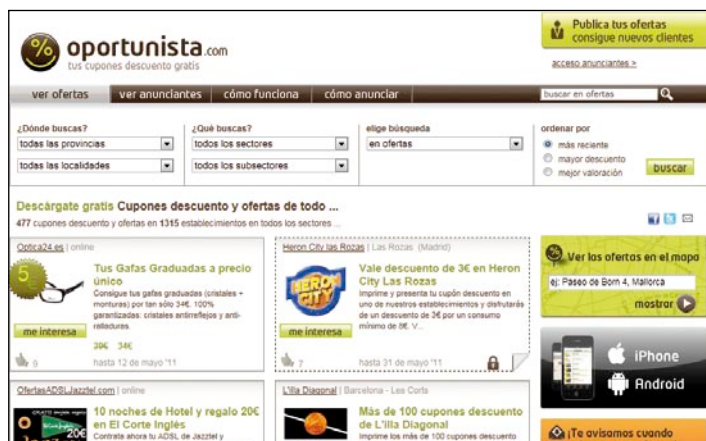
oportunista.com
tus cupones descuento gratis

Publica tus ofertas
consigue nuevos clientes

acceso anunciantes >

ver ofertas | ver anunciantes | cómo funciona | cómo anunciar

buscar en ofertas

¿Dónde buscas?
todas las provincias
todas las localidades

¿Qué buscas?
todos los sectores
todos los subsectores

elige búsqueda
en ofertas

ordenar por
más reciente
mayor descuento
mejor valoración

buscar

Descárgate gratis Cupones descuento y ofertas de todo ...
477 cupones descuento y ofertas en 1315 establecimientos en todos los sectores ...

Optica24.es | online

Tus Gafas Graduadas a precio único
Consigue tus gafas graduadas (cristales + monturas) por tan sólo 34€. 100% garantizadas: cristales antirreflejos y anti-rralladuras.

39€ 34€

me interesa

9 hasta 12 de mayo '11

Heron City las Rozas | Las Rozas (Madrid)

HERON CITY

Vale descuento de 3€ en Heron City Las Rozas
Imprime y presenta tu cupón descuento en uno de nuestros establecimientos y disfrutarás de un descuento de 3€ por un consumo mínimo de 8€. V...

me interesa

7 hasta 31 de mayo '11

Ver las ofertas en el mapa
ej: Paseo de Born 4, Mallorca
mostrar

iPhone
Android

OfertasADSLJazztel.com | online

10 noches de Hotel y regalo 20€ en El Corte Inglés
Contrata ahora tu ADSL de Jazztel y

L'Illa Diagonal | Barcelona - Les Corts

Más de 100 cupones descuento de L'illa Diagonal
Imprime los más de 100 cupones descuento

¡Te avisamos cuando